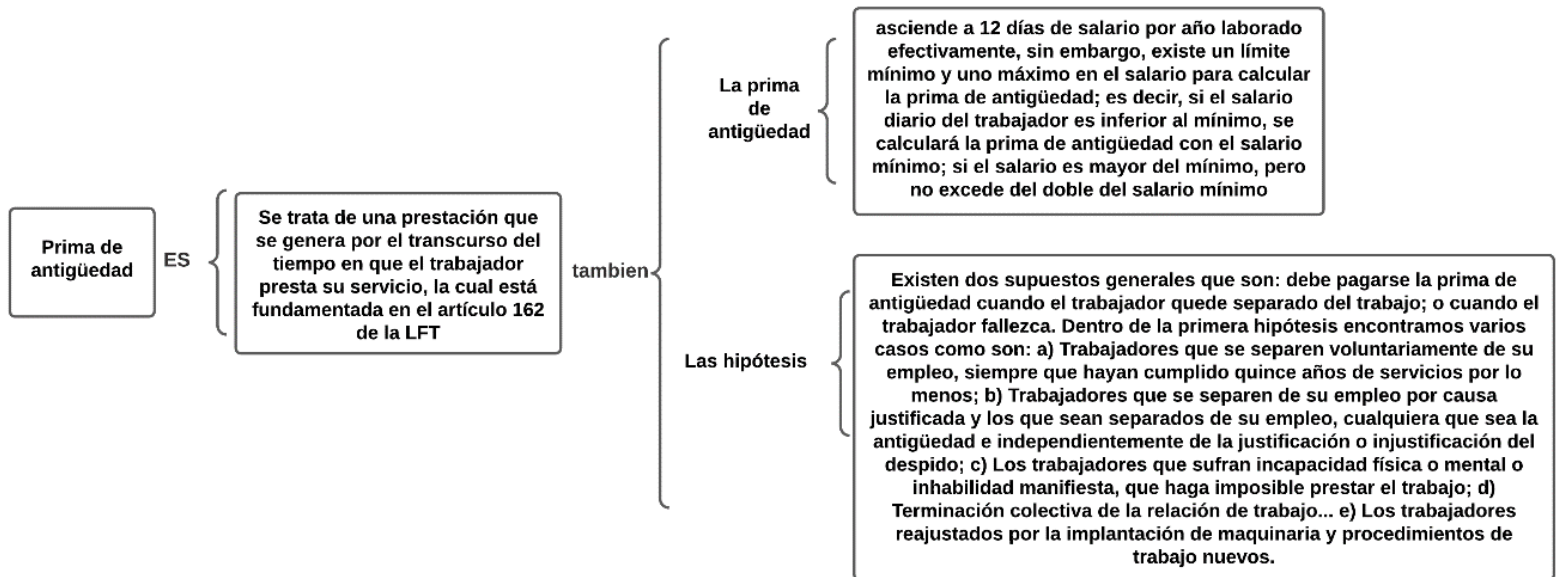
Prima de antigüedad

ES

Se trata de una prestación que se genera por el transcurso del tiempo en que el trabajador presta su servicio, la cual está fundamentada en el artículo 162 de la LFT

tambien

La prima de antigüedad

asciende a 12 días de salario por año laborado efectivamente, sin embargo, existe un límite mínimo y uno máximo en el salario para calcular la prima de antigüedad; es decir, si el salario diario del trabajador es inferior al mínimo, se calculará la prima de antigüedad con el salario mínimo; si el salario es mayor del mínimo, pero no excede del doble del salario mínimo

Las hipótesis

Existen dos supuestos generales que son: debe pagarse la prima de antigüedad cuando el trabajador quede separado del trabajo; o cuando el trabajador fallezca. Dentro de la primera hipótesis encontramos varios casos como son: a) Trabajadores que se separen voluntariamente de su empleo, siempre que hayan cumplido quince años de servicios por lo menos; b) Trabajadores que se separen de su empleo por causa justificada y los que sean separados de su empleo, cualquiera que sea la antigüedad e independientemente de la justificación o injustificación del despido; c) Los trabajadores que sufran incapacidad física o mental o inhabilidad manifiesta, que haga imposible prestar el trabajo; d) Terminación colectiva de la relación de trabajo... e) Los trabajadores reajustados por la implantación de maquinaria y procedimientos de trabajo nuevos.